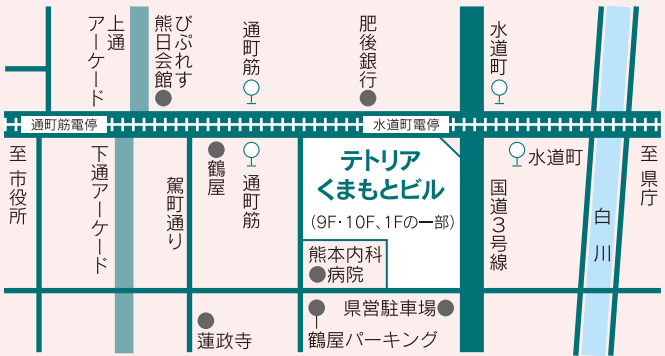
上通アーケード

びぷれす熊日会館

通町筋

肥後銀行

水道町

通町筋電停

水道町電停

至市役所

下通アーケード

駕町通り

鶴屋

通町筋

テトリアくまもとビル

(9F・10F、1Fの一部)

水道町

国道3号線

白川

至県庁

熊本内科病院

県営駐車場

蓮政寺

鶴屋パーキング